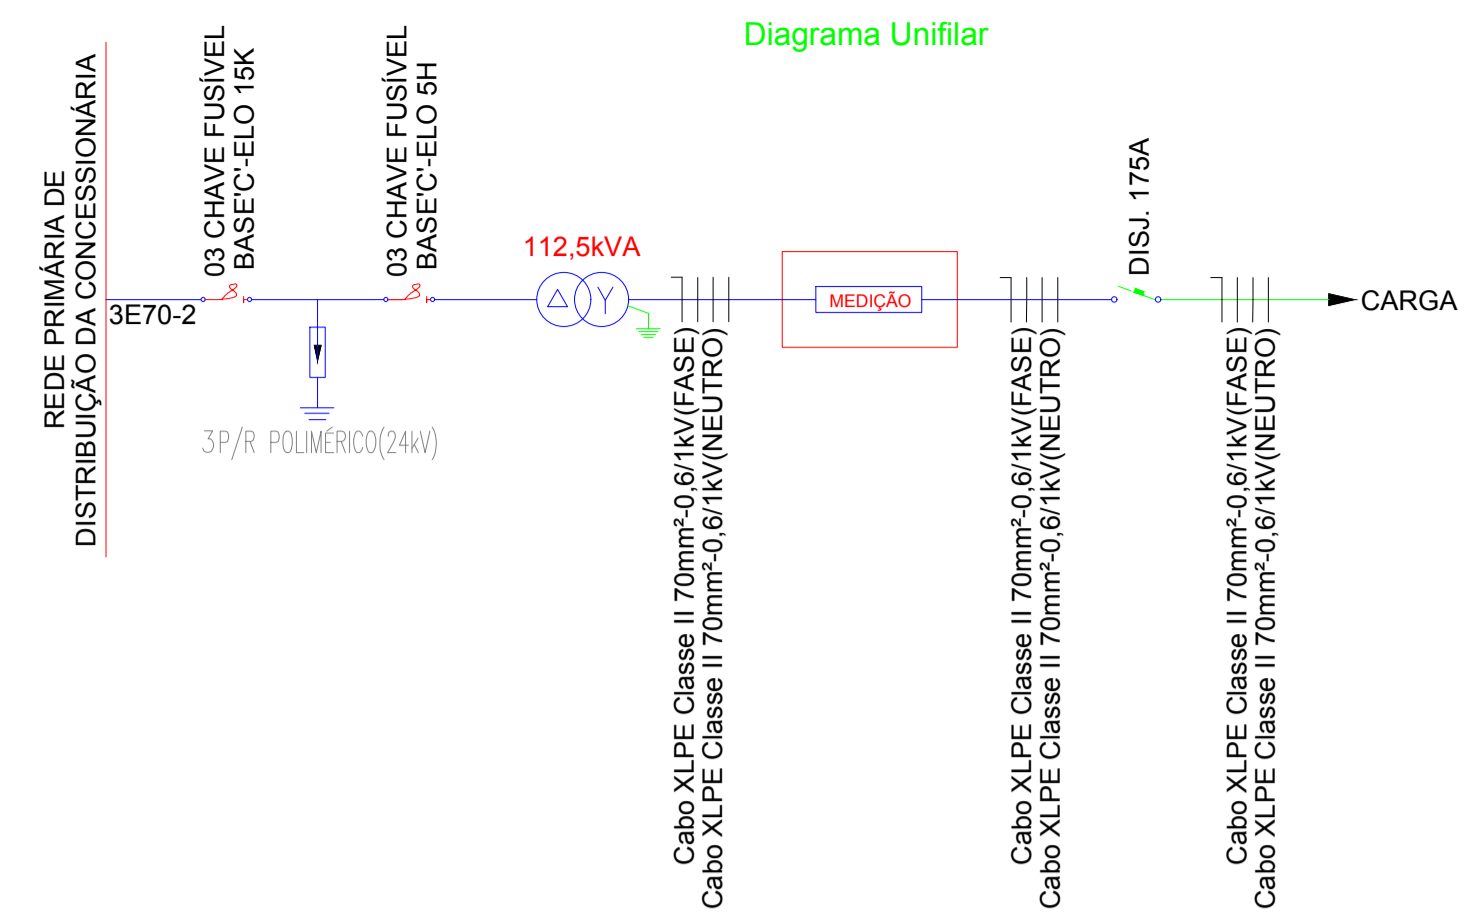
Diagrama Unifilar

REDE PRIMÁRIA DE
DISTRIBUIÇÃO DA CONCESSIONÁRIA

3E70-2

03 CHAVE FUSÍVEL
BASE'C'-ELO 15K

3P/R POLIMÉRICO(24kV)

03 CHAVE FUSÍVEL
BASE'C'-ELO 5H

112,5kVA

Cabo XLPE Classe II 70mm²-0,6/1kV(FASE)
Cabo XLPE Classe II 70mm²-0,6/1kV(NEUTRO)

MEDIÇÃO

Cabo XLPE Classe II 70mm²-0,6/1kV(FASE)
Cabo XLPE Classe II 70mm²-0,6/1kV(NEUTRO)

DISJ. 175A

Cabo XLPE Classe II 70mm²-0,6/1kV(FASE)
Cabo XLPE Classe II 70mm²-0,6/1kV(NEUTRO)

CARGA